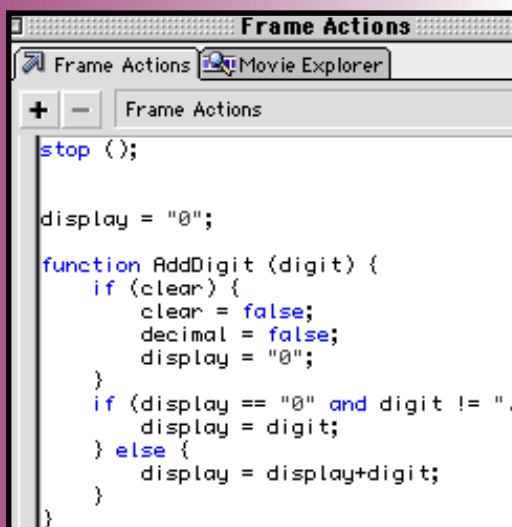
Frame Actions

Frame Actions | Movie Explorer

+ − Frame Actions

stop ();

display = "0";

function AddDigit (digit) {
    if (clear) {
        clear = false;
        decimal = false;
        display = "0";
    }
    if (display == "0" and digit != ".
        display = digit;
    } else {
        display = display+digit;
    }
}